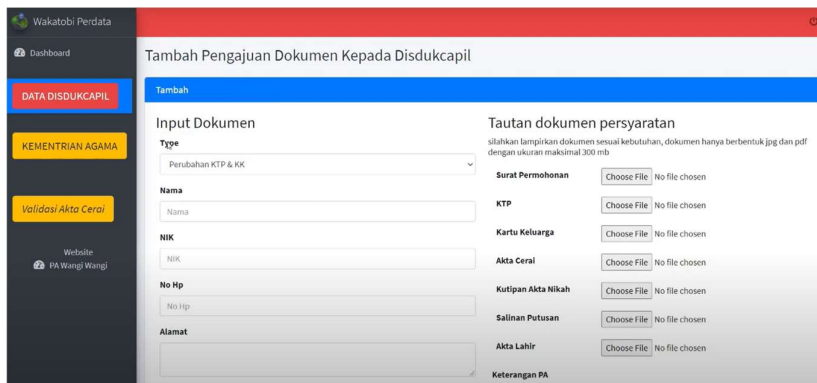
Wakatobi Perdata

Dashboard

DATA DISDUKCAPIL

KEMENTRIAN AGAMA

Validasi Akta Cerai

Website
PA Wangi Wangi

Tambah Pengajuan Dokumen Kepada Disdukcapil

Tambah

Input Dokumen

Type
Perubahan KTP & KK

Nama
Nama

NIK
NIK

No Hp
No Hp

Alamat

Tautan dokumen persyaratan

silahkan lampirkan dokumen sesuai kebutuhan, dokumen hanya berbentuk jpg dan pdf dengan ukuran maksimal 300 mb

Surat Permohonan Choose File No file chosen

KTP Choose File No file chosen

Kartu Keluarga Choose File No file chosen

Akta Cerai Choose File No file chosen

Kutipan Akta Nikah Choose File No file chosen

Salinan Putusan Choose File No file chosen

Akta Lahir Choose File No file chosen

Keterangan PA